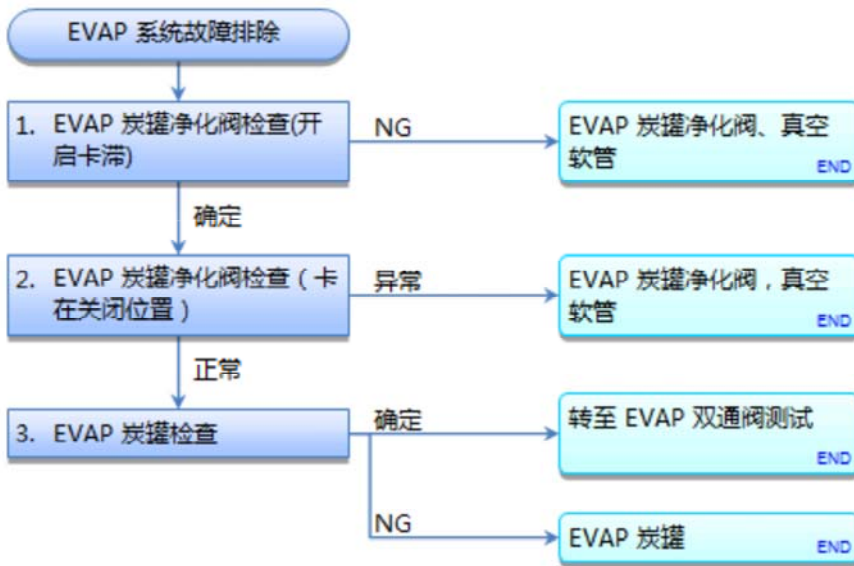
EVAP 系统故障排除

1. EVAP 炭罐净化阀检查(开启卡滞)

NG

EVAP 炭罐净化阀、真空软管

END

确定

2. EVAP 炭罐净化阀检查（卡在关闭位置）

异常

EVAP 炭罐净化阀，真空软管

END

正常

3. EVAP 炭罐检查

确定

转至 EVAP 双通阀测试

END

NG

EVAP 炭罐

END